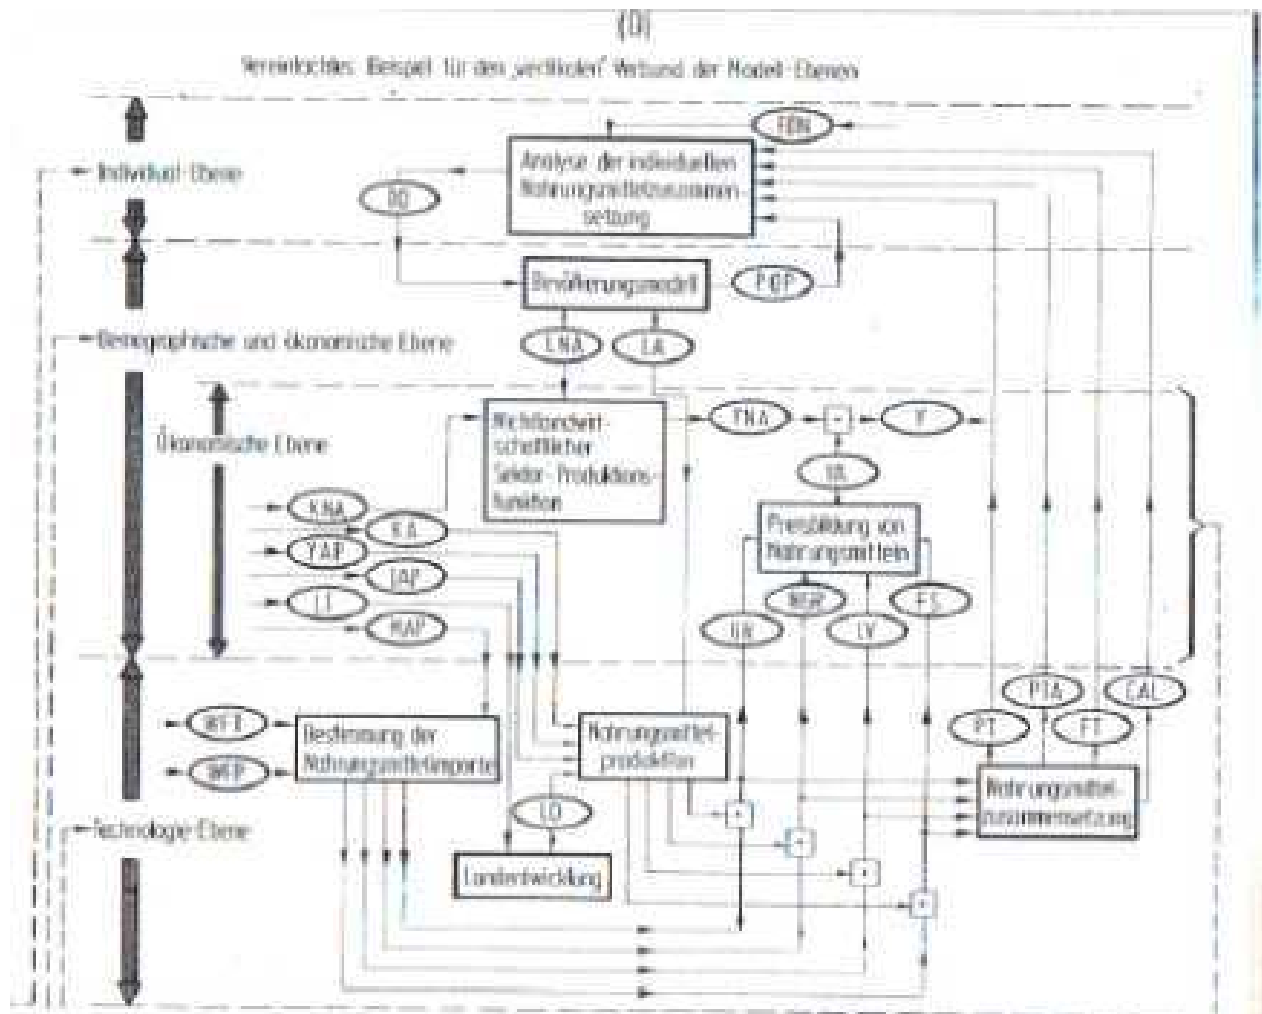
(D)

Vereinfachtes Beispiel für den „vertikalen" Verbund der Modell-Ebenen

Individual-Ebene

FDN

Analyse der individuellen Nahrungsmittelzusammensetzung

DQ

Bevölkerungsmodell

PKP

Demographische und ökonomische Ebene

LNA

LA

Ökonomische Ebene

Nichtlandwirtschaftlicher Sektor-Produktionsfunktion

FNA

+

Y

DL

Preisbildung von Nahrungsmitteln

KNA

KA

YAP

IAP

LT

MAP

UR

NGR

LV

FS

PTA

CAL

WFT

Bestimmung der Nahrungsmittelimporte

WFP

Nahrungsmittelproduktion

PT

FT

Nahrungsmittelzusammensetzung

LD

Technologie-Ebene

Landentwicklung